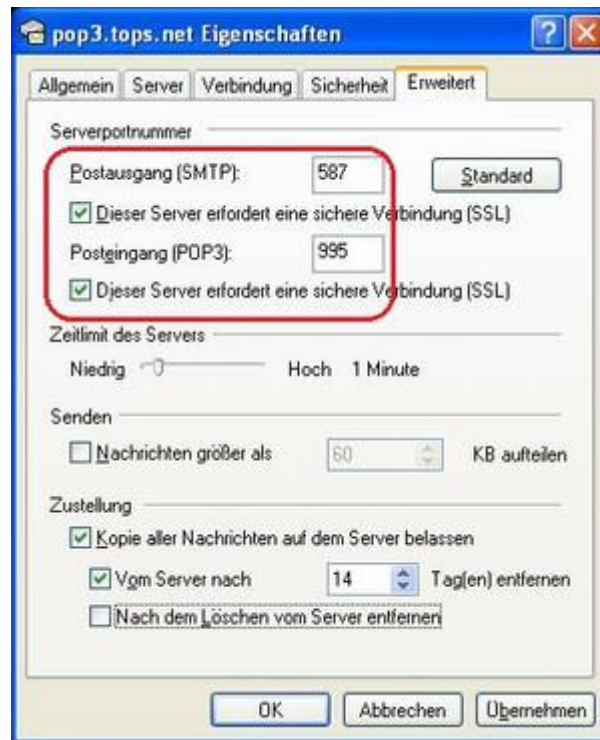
pop3.tops.net Eigenschaften

?

Allgemein | Server | Verbindung | Sicherheit | Erweitert

Serverportnummer

Postausgang (SMTP): 587 Standard

Dieser Server erfordert eine sichere Verbindung (SSL)

Posteingang (POP3): 995

Dieser Server erfordert eine sichere Verbindung (SSL)

Zeitlimit des Servers

Niedrig Hoch 1 Minute

Senden

Nachrichten größer als 60 KB aufteilen

Zustellung

Kopie aller Nachrichten auf dem Server belassen

Vom Server nach 14 Tag(en) entfernen

Nach dem Löschen vom Server entfernen

OK Abbrechen Übernehmen